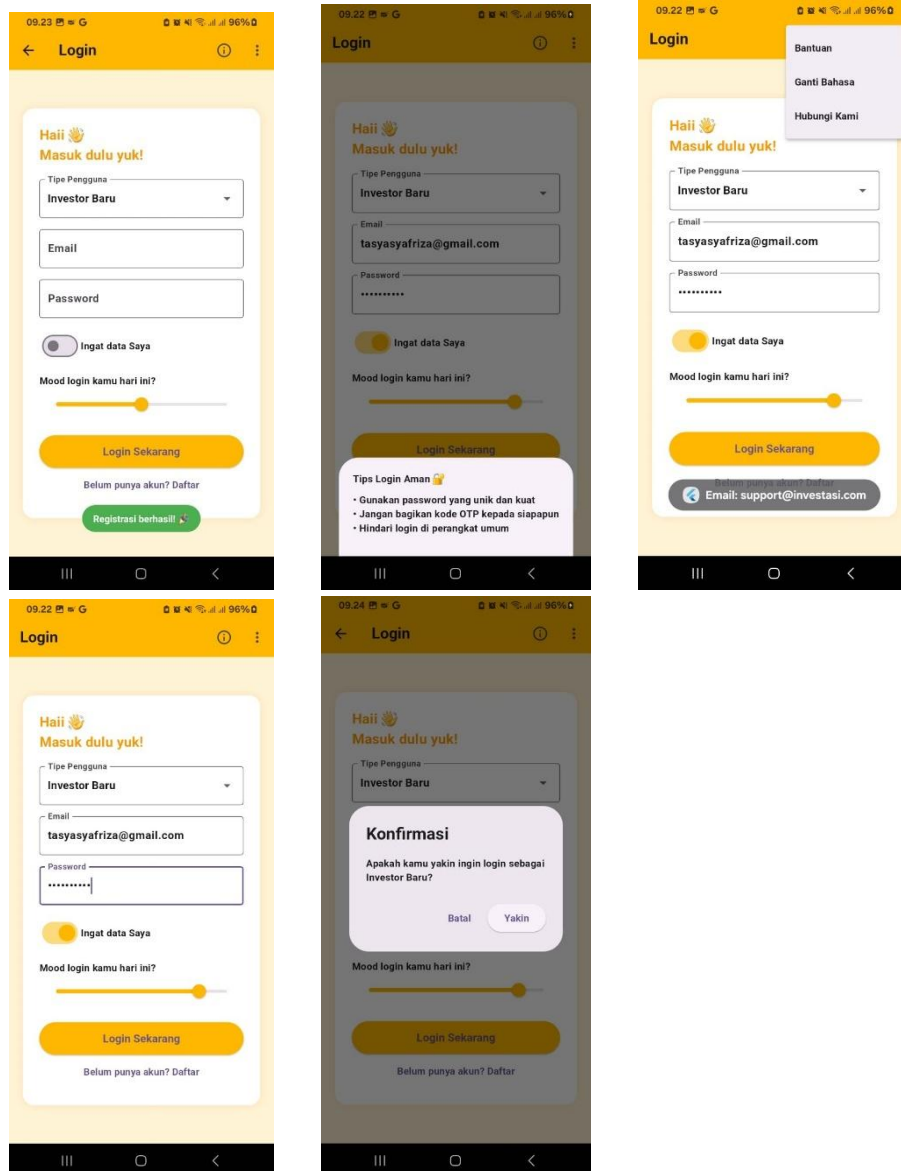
09.23 96%

Login

Haii 👋
Masuk dulu yuk!

Tipe Pengguna
Investor Baru

Email

Password

Ingat data Saya

Mood login kamu hari ini?

Login Sekarang

Belum punya akun? Daftar

Registrasi berhasil! 🎉

09.22 96%

Login

Haii 👋
Masuk dulu yuk!

Tipe Pengguna
Investor Baru

Email
tasyasyafriza@gmail.com

Password
••••••••••

Ingat data Saya

Mood login kamu hari ini?

Login Sekarang

Tips Login Aman 🔐

• Gunakan password yang unik dan kuat
• Jangan bagikan kode OTP kepada siapapun
• Hindari login di perangkat umum

09.22 96%

Login

Bantuan

Ganti Bahasa

Hubungi Kami

Haii 👋
Masuk dulu yuk!

Tipe Pengguna
Investor Baru

Email
tasyasyafriza@gmail.com

Password
••••••••••

Ingat data Saya

Mood login kamu hari ini?

Login Sekarang

Belum punya akun? Daftar

Email: support@investasi.com

09.22 96%

Login

Haii 👋
Masuk dulu yuk!

Tipe Pengguna
Investor Baru

Email
tasyasyafriza@gmail.com

Password
••••••••••

Ingat data Saya

Mood login kamu hari ini?

Login Sekarang

Belum punya akun? Daftar

09.24 96%

Login

Haii 👋
Masuk dulu yuk!

Tipe Pengguna
Investor Baru

Konfirmasi

Apakah kamu yakin ingin login sebagai Investor Baru?

Batal

Yakin

Mood login kamu hari ini?

Login Sekarang

Belum punya akun? Daftar